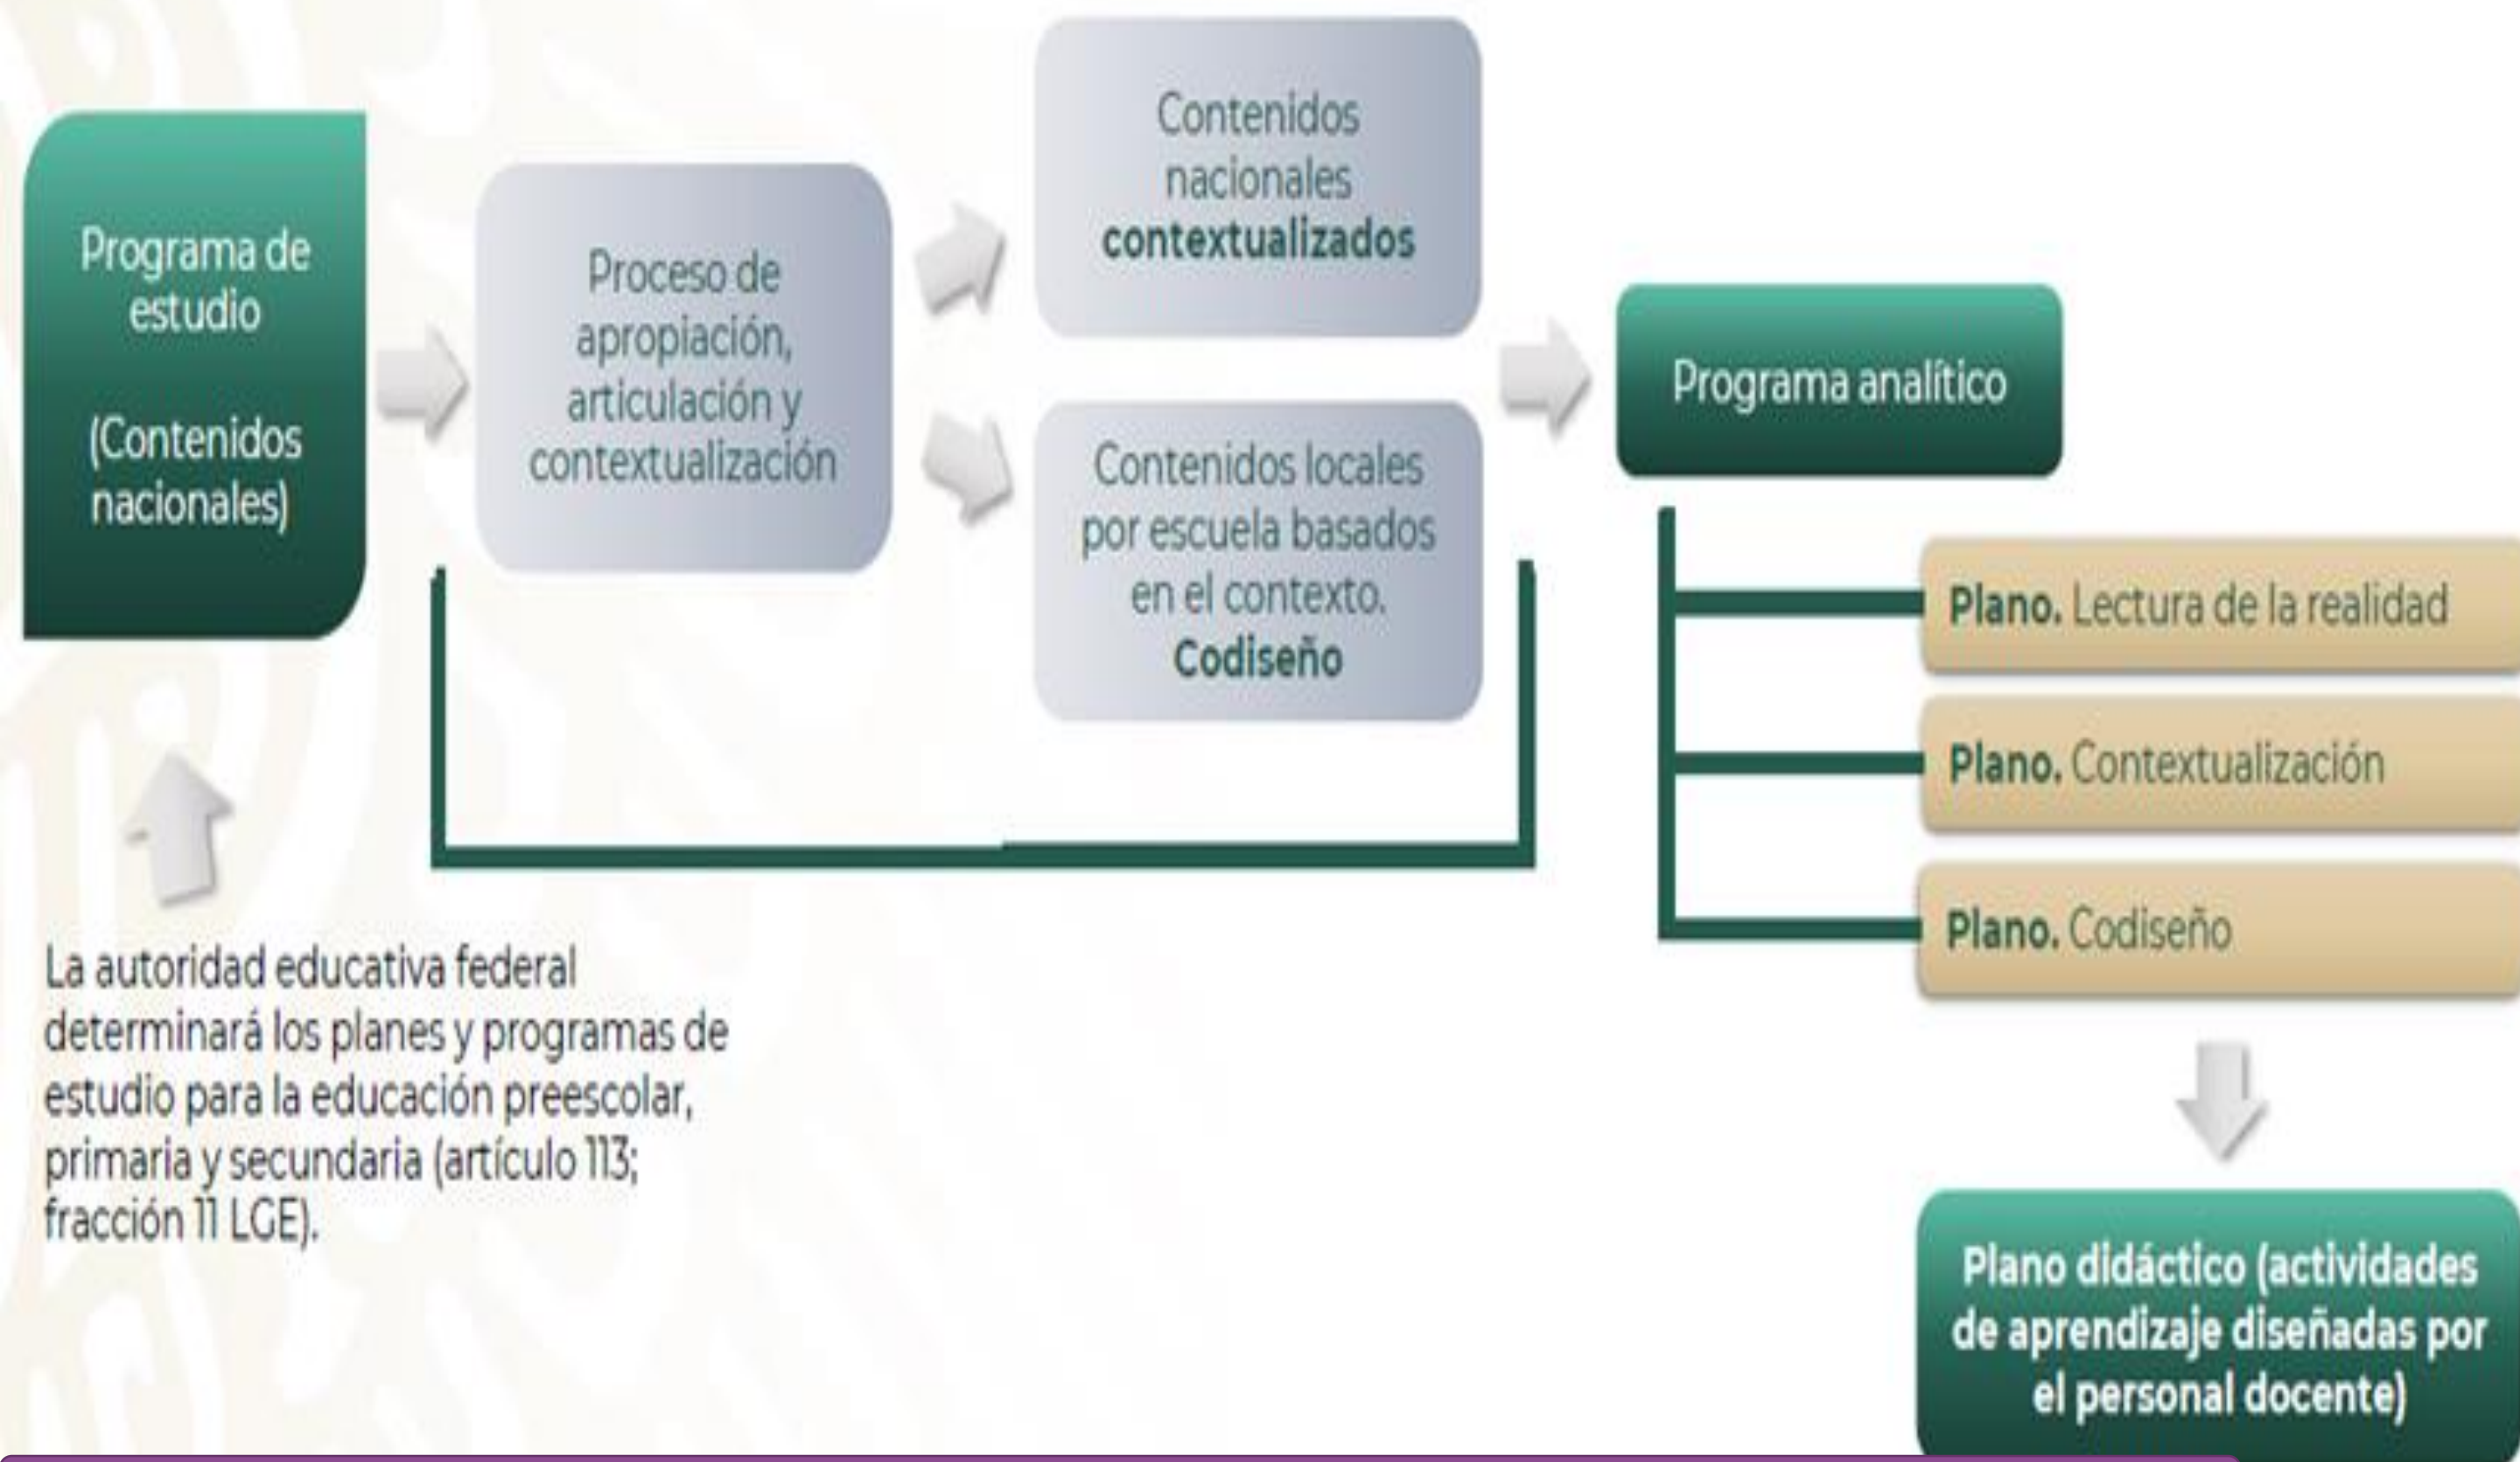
Programa de estudio

(Contenidos nacionales)

Proceso de apropiación, articulación y contextualización

Contenidos nacionales **contextualizados**

Contenidos locales por escuela basados en el contexto. **Codiseño**

Programa analítico

**Plano.** Lectura de la realidad

**Plano.** Contextualización

**Plano.** Codiseño

La autoridad educativa federal determinará los planes y programas de estudio para la educación preescolar, primaria y secundaria (artículo 113; fracción 11 LGE).

Plano didáctico (actividades de aprendizaje diseñadas por el personal docente)